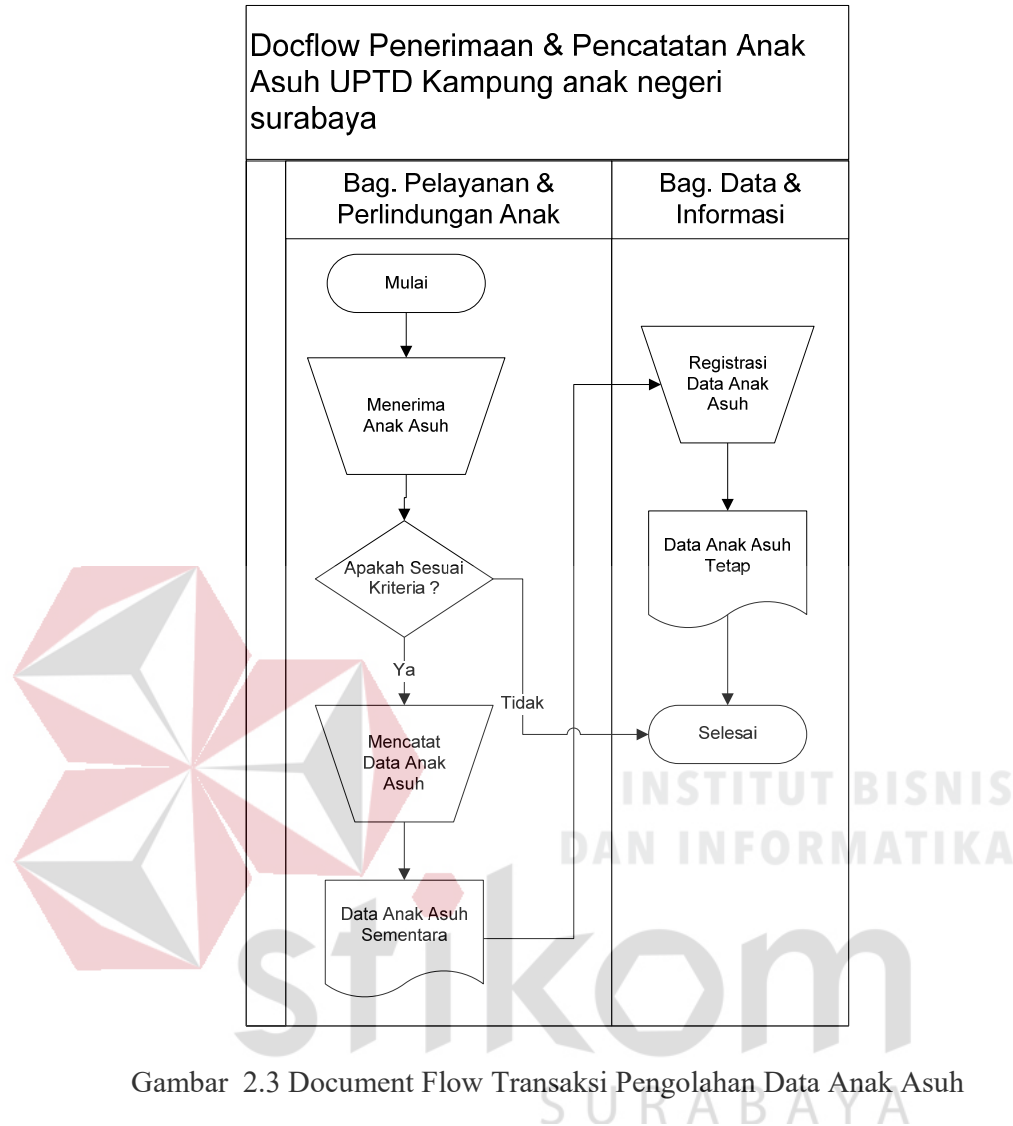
Docflow Penerimaan & Pencatatan Anak Asuh UPTD Kampung anak negeri surabaya

| Bag. Pelayanan & Perlindungan Anak | Bag. Data & Informasi |
|---|---|

Mulai

Menerima Anak Asuh

Apakah Sesuai Kriteria ?

Ya

Tidak

Mencatat Data Anak Asuh

Data Anak Asuh Sementara

Registrasi Data Anak Asuh

Data Anak Asuh Tetap

Selesai

INSTITUT BISNIS DAN INFORMATIKA

stikom

SURABAYA

Gambar 2.3 Document Flow Transaksi Pengolahan Data Anak Asuh